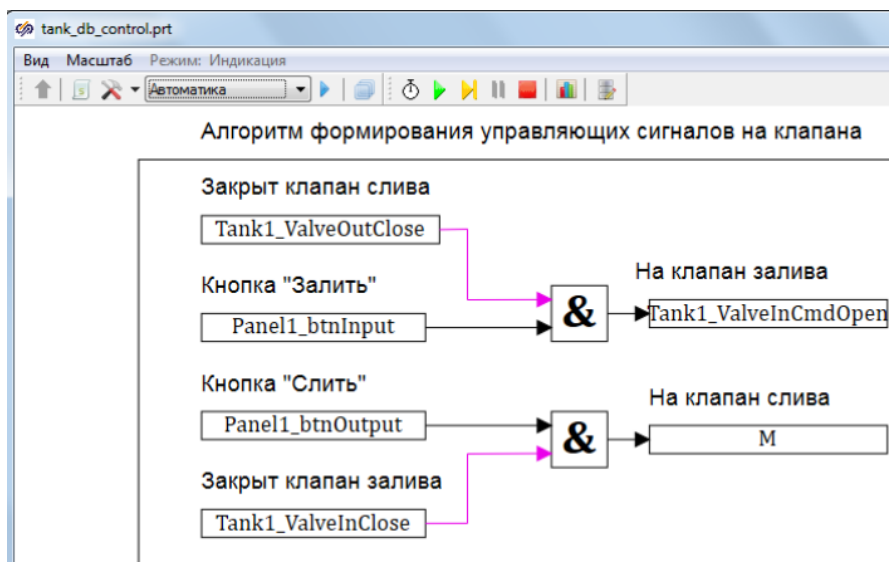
tank_db_control.prt

Вид Масштаб Режим: Индикация

Автоматика

Алгоритм формирования управляющих сигналов на клапана

Закрыт клапан слива

Tank1_ValveOutClose

Кнопка "Залить"

Panel1_btnInput

&

На клапан залива

Tank1_ValveInCmdOpen

Кнопка "Слить"

Panel1_btnOutput

&

На клапан слива

M

Закрыт клапан залива

Tank1_ValveInClose